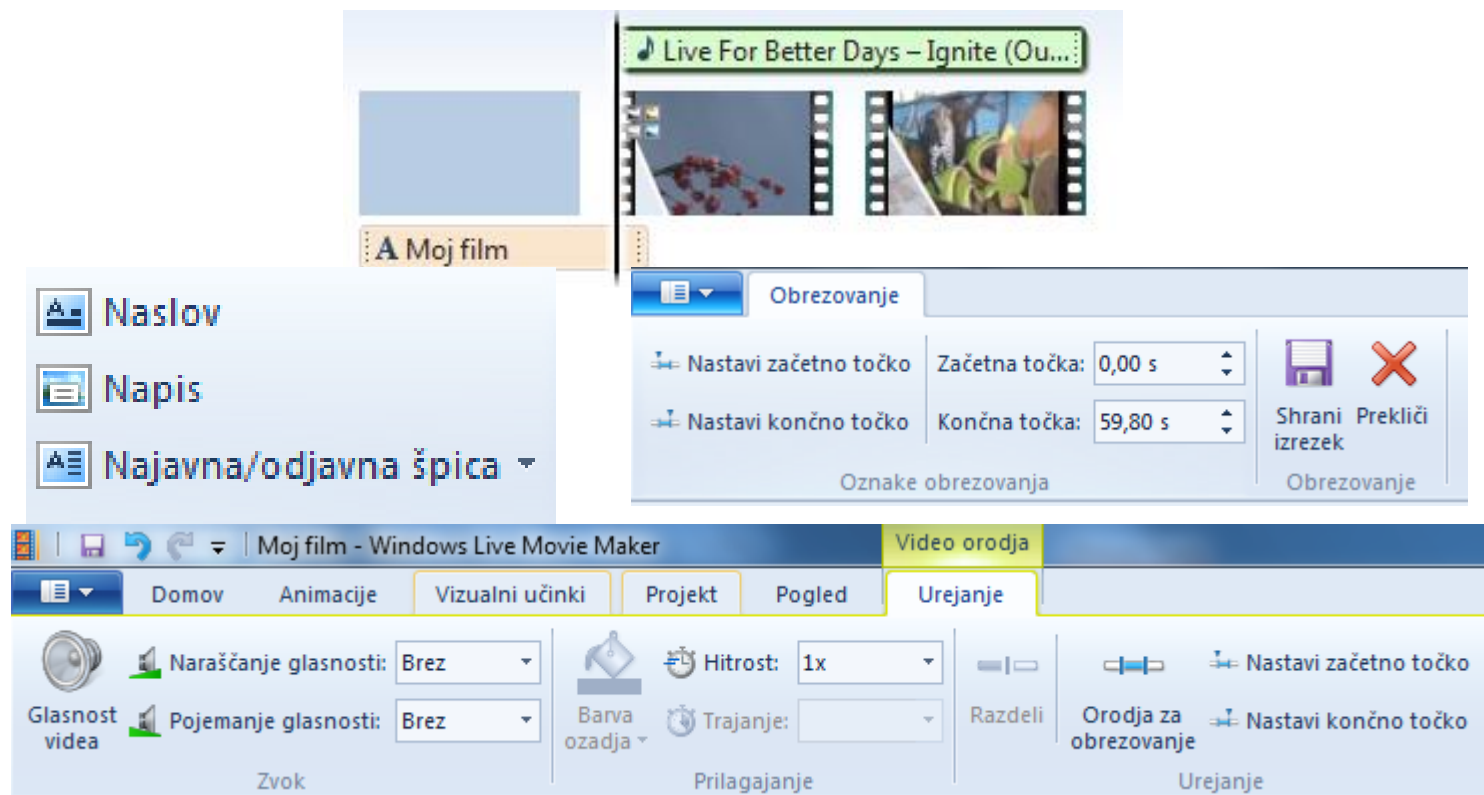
♪ Live For Better Days – Ignite (Ou...

A Moj film

Naslov

Napis

Najavna/odjavna špica

Obrezovanje

Nastavi začetno točko

Nastavi končno točko

Začetna točka: 0,00 s

Končna točka: 59,80 s

Shrani izrezek

Prekliči

Oznake obrezovanja

Obrezovanje

Moj film - Windows Live Movie Maker

Video orodja

Domov

Animacije

Vizualni učinki

Projekt

Pogled

Urejanje

Glasnost videa

Naraščanje glasnosti: Brez

Pojemanje glasnosti: Brez

Zvok

Barva ozadja

Hitrost: 1x

Trajanje:

Prilagajanje

Razdeli

Orodja za obrezovanje

Nastavi začetno točko

Nastavi končno točko

Urejanje